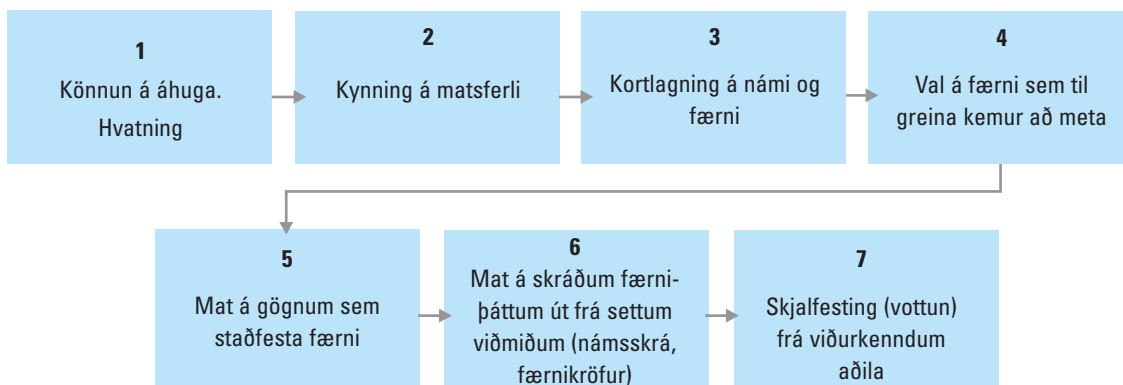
1
Könnun á áhuga. Hvatning

2
Kynning á matsferli

3
Kortlagning á námi og færni

4
Val á færni sem til greina kemur að meta

5
Mat á gögnum sem staðfesta færni

6
Mat á skráðum færniþáttum út frá settum viðmiðum (námsskrá, færnikröfur)

7
Skjalfesting (vottun) frá viðurkenndum aðila